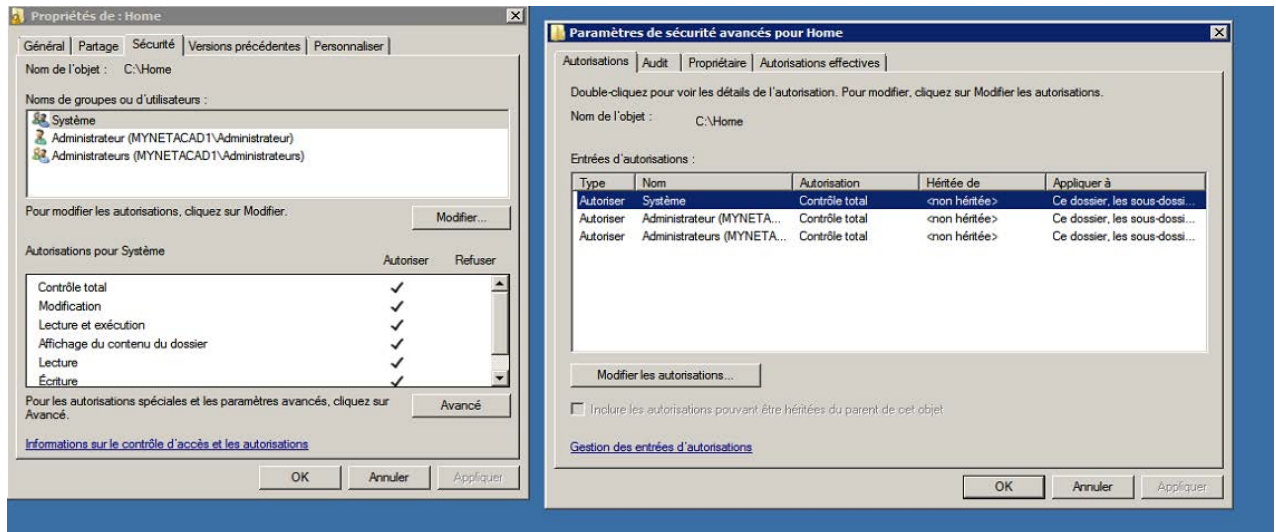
Propriétés de : Home

Général | Partage | Sécurité | Versions précédentes | Personnaliser

Nom de l'objet : C:\Home

Noms de groupes ou d'utilisateurs :

Système
Administrateur (MYNETACAD1\Administrateur)
Administrateurs (MYNETACAD1\Administrateurs)

Pour modifier les autorisations, cliquez sur Modifier.

Modifier...

Autorisations pour Système

| | Autoriser | Refuser |
|---|---|---|
| Contrôle total | ✓ | |
| Modification | ✓ | |
| Lecture et exécution | ✓ | |
| Affichage du contenu du dossier | ✓ | |
| Lecture | ✓ | |
| Écriture | ✓ | |

Pour les autorisations spéciales et les paramètres avancés, cliquez sur Avancé.

Avancé

Informations sur le contrôle d'accès et les autorisations

OK Annuler Appliquer

Paramètres de sécurité avancés pour Home

Autorisations | Audit | Propriétaire | Autorisations effectives

Double-cliquez pour voir les détails de l'autorisation. Pour modifier, cliquez sur Modifier les autorisations.

Nom de l'objet : C:\Home

Entrées d'autorisations :

| Type | Nom | Autorisation | Héritée de | Appliquer à |
|---|---|---|---|---|
| Autoriser | Système | Contrôle total | <non héritée> | Ce dossier, les sous-dossi... |
| Autoriser | Administrateur (MYNETA... | Contrôle total | <non héritée> | Ce dossier, les sous-dossi... |
| Autoriser | Administrateurs (MYNETA... | Contrôle total | <non héritée> | Ce dossier, les sous-dossi... |

Modifier les autorisations...

Inclure les autorisations pouvant être héritées du parent de cet objet

Gestion des entrées d'autorisations

OK Annuler Appliquer